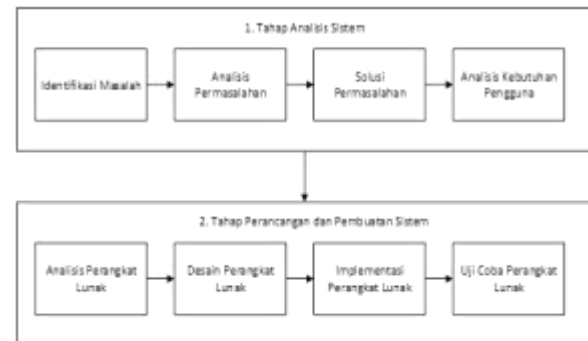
1. Tahap Analisis Sistem

Identifikasi Masalah

Analisis Permasalahan

Solusi Permasalahan

Analisis Kebutuhan Pengguna

2. Tahap Perancangan dan Pembuatan Sistem

Analisis Perangkat Lunak

Desain Perangkat Lunak

Implementasi Perangkat Lunak

Uji Coba Perangkat Lunak